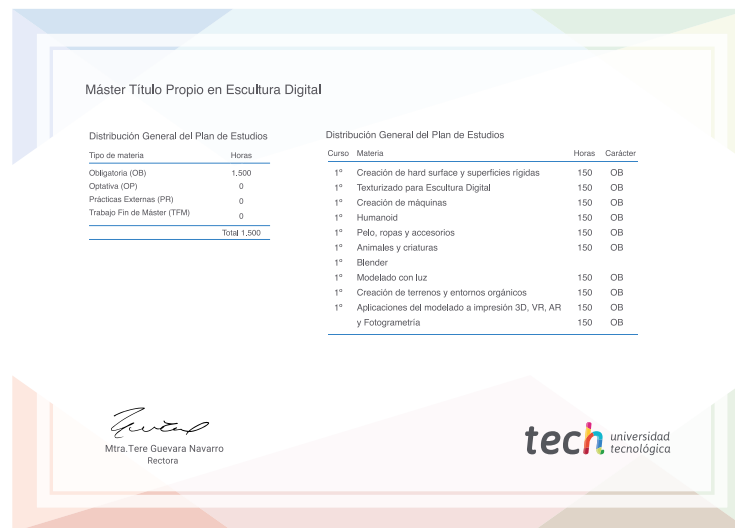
Máster Título Propio en Escultura Digital

Distribución General del Plan de Estudios

| Tipo de materia | Horas |
|---|---|
| Obligatoria (OB) | 1.500 |
| Optativa (OP) | 0 |
| Prácticas Externas (PR) | 0 |
| Trabajo Fin de Máster (TFM) | 0 |
| | Total 1.500 |

Distribución General del Plan de Estudios

| Curso | Materia | Horas | Carácter |
|---|---|---|---|
| 1º | Creación de hard surface y superficies rígidas | 150 | OB |
| 1º | Texturizado para Escultura Digital | 150 | OB |
| 1º | Creación de máquinas | 150 | OB |
| 1º | Humanoid | 150 | OB |
| 1º | Pelo, ropas y accesorios | 150 | OB |
| 1º | Animales y criaturas | 150 | OB |
| 1º | Blender | | |
| 1º | Modelado con luz | 150 | OB |
| 1º | Creación de terrenos y entornos orgánicos | 150 | OB |
| 1º | Aplicaciones del modelado a impresión 3D, VR, AR y Fotogrametría | 150 | OB |
| | | 150 | OB |

Mtra.Tere Guevara Navarro
Rectora

tech universidad tecnológica